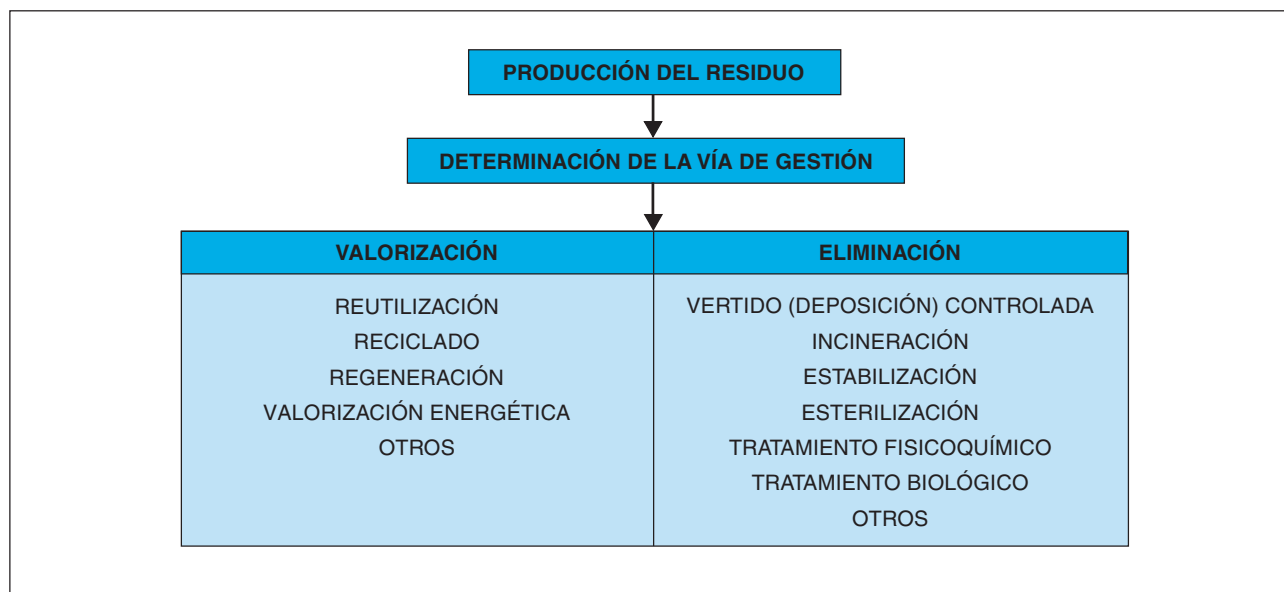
PRODUCCIÓN DEL RESIDUO

DETERMINACIÓN DE LA VÍA DE GESTIÓN

| VALORIZACIÓN | ELIMINACIÓN |
|---|---|
| REUTILIZACIÓN<br>RECICLADO<br>REGENERACIÓN<br>VALORIZACIÓN ENERGÉTICA<br>OTROS | VERTIDO (DEPOSICIÓN) CONTROLADA<br>INCINERACIÓN<br>ESTABILIZACIÓN<br>ESTERILIZACIÓN<br>TRATAMIENTO FISICOQUÍMICO<br>TRATAMIENTO BIOLÓGICO<br>OTROS |